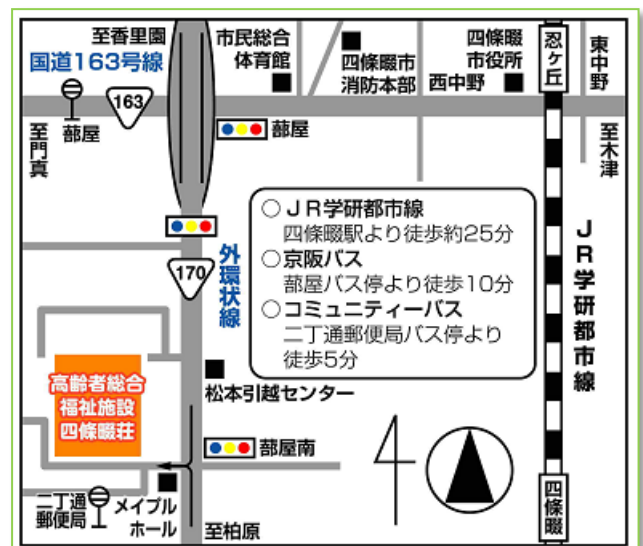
至香里園
国道163号線
163
蔀屋
至門真
市民総合体育館
四條畷市消防本部
四條畷市役所
西中野
忍ヶ丘
東中野
至木津
蔀屋
○ＪＲ学研都市線
四條畷駅より徒歩約25分
○京阪バス
蔀屋バス停より徒歩10分
○コミュニティーバス
二丁通郵便局バス停より
徒歩5分
170
外環状線
ＪＲ学研都市線
高齢者総合福祉施設四條畷荘
松本引越センター
蔀屋南
二丁通郵便局
メイプルホール
至柏原
四條畷